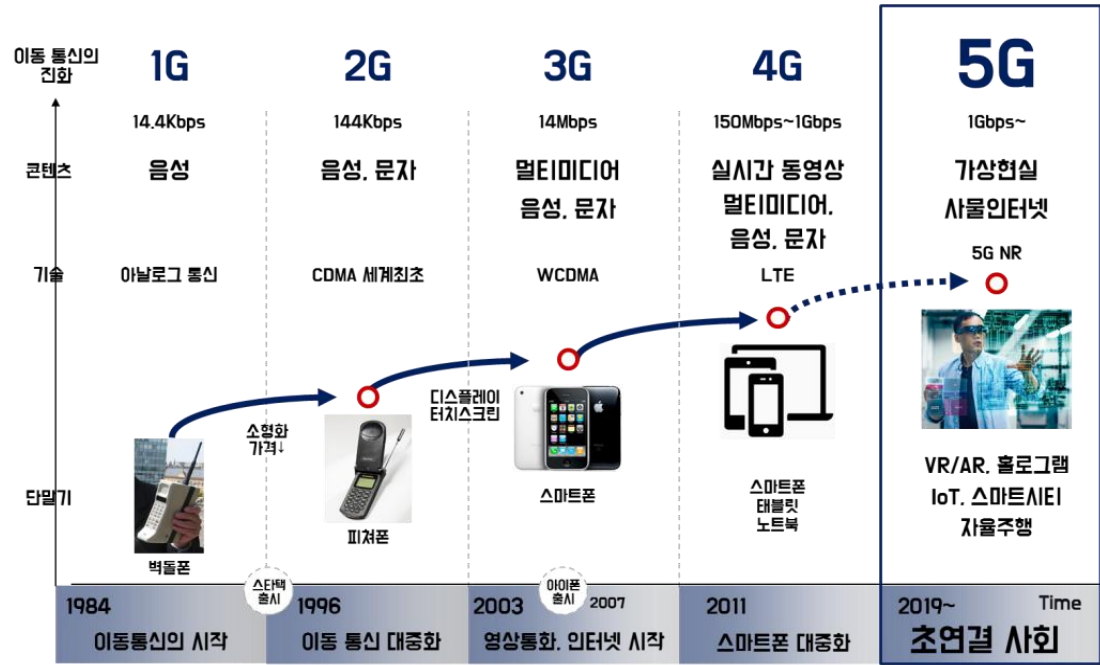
이동 통신의 진화

1G
14.4Kbps
음성
아날로그 통신

2G
144Kbps
음성, 문자
CDMA 세계최초

3G
14Mbps
멀티미디어
음성, 문자
WCDMA

4G
150Mbps~1Gbps
실시간 동영상
멀티미디어,
음성, 문자
LTE

5G
1Gbps~
가상현실
사물인터넷
5G NR

콘텐츠
기술
단말기

소형화
가격↓

디스플레이
터치스크린

벽돌폰
피쳐폰
스마트폰
스마트폰
태블릿
노트북

VR/AR, 홀로그램
IoT, 스마트시티
자율주행

스타택
출시

아이폰
출시

1984
이동통신의 시작

1996
이동 통신 대중화

2003
2007
영상통화, 인터넷 시작

2011
스마트폰 대중화

2019~
Time
초연결 사회